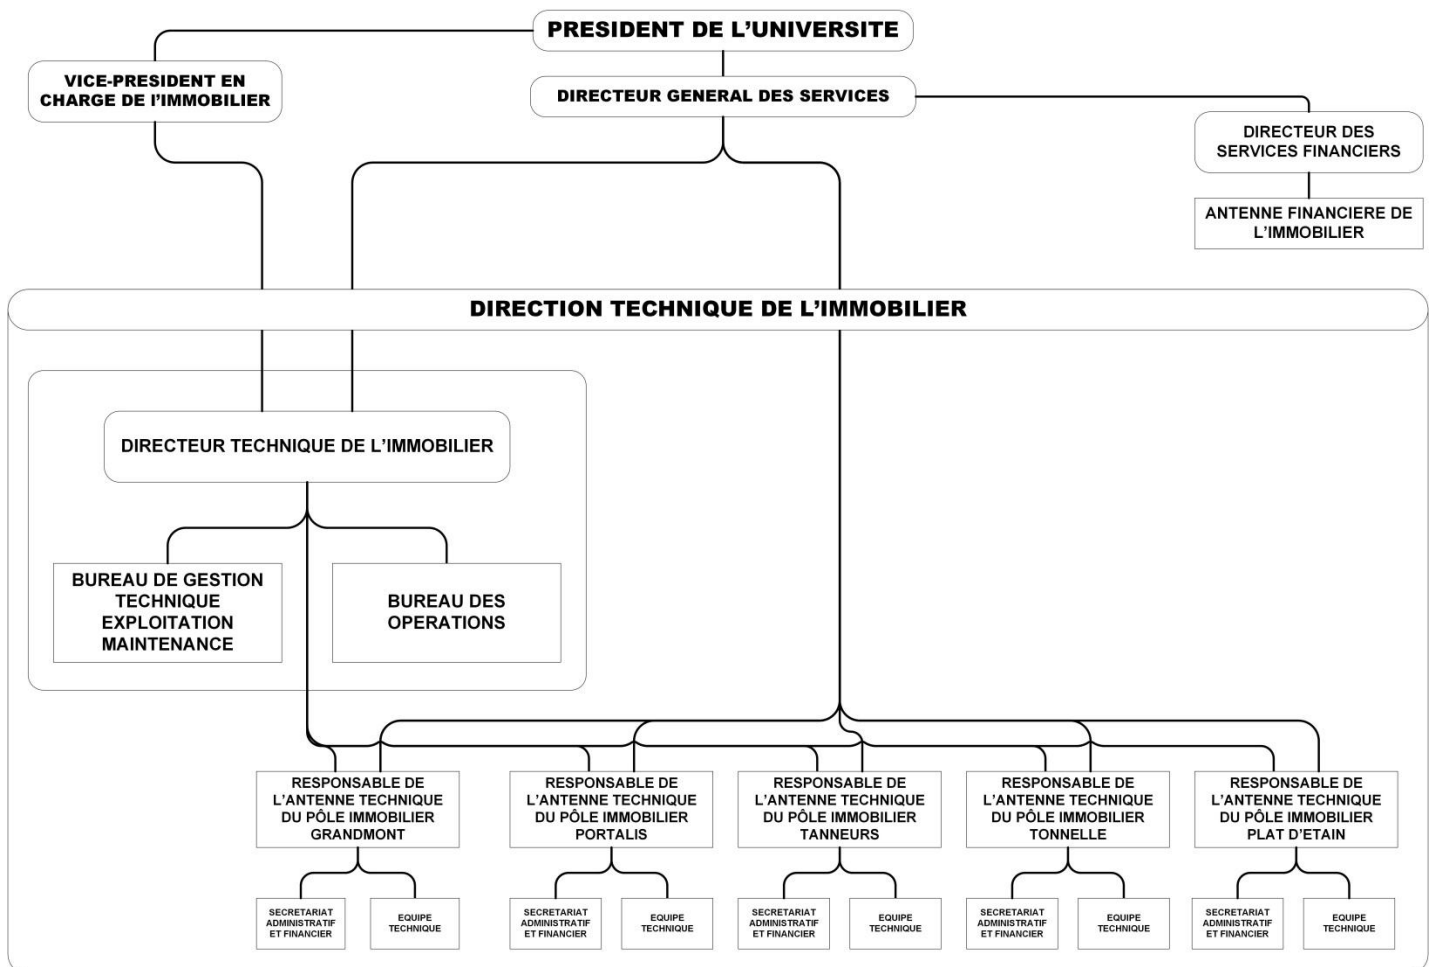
PRESIDENT DE L'UNIVERSITE

VICE-PRESIDENT EN CHARGE DE l'IMMOBILIER

DIRECTEUR GENERAL DES SERVICES

DIRECTEUR DES SERVICES FINANCIERS

ANTENNE FINANCIERE DE L'IMMOBILIER

DIRECTION TECHNIQUE DE L'IMMOBILIER

DIRECTEUR TECHNIQUE DE L'IMMOBILIER

BUREAU DE GESTION TECHNIQUE EXPLOITATION MAINTENANCE

BUREAU DES OPERATIONS

RESPONSABLE DE L'ANTENNE TECHNIQUE DU PÔLE IMMOBILIER GRANDMONT

RESPONSABLE DE L'ANTENNE TECHNIQUE DU PÔLE IMMOBILIER PORTALIS

RESPONSABLE DE L'ANTENNE TECHNIQUE DU PÔLE IMMOBILIER TANNEURS

RESPONSABLE DE L'ANTENNE TECHNIQUE DU PÔLE IMMOBILIER TONNELLE

RESPONSABLE DE L'ANTENNE TECHNIQUE DU PÔLE IMMOBILIER PLAT D'ETAIN

SECRETARIAT ADMINISTRATIF ET FINANCIER

EQUIPE TECHNIQUE

SECRETARIAT ADMINISTRATIF ET FINANCIER

EQUIPE TECHNIQUE

SECRETARIAT ADMINISTRATIF ET FINANCIER

EQUIPE TECHNIQUE

SECRETARIAT ADMINISTRATIF ET FINANCIER

EQUIPE TECHNIQUE

SECRETARIAT ADMINISTRATIF ET FINANCIER

EQUIPE TECHNIQUE